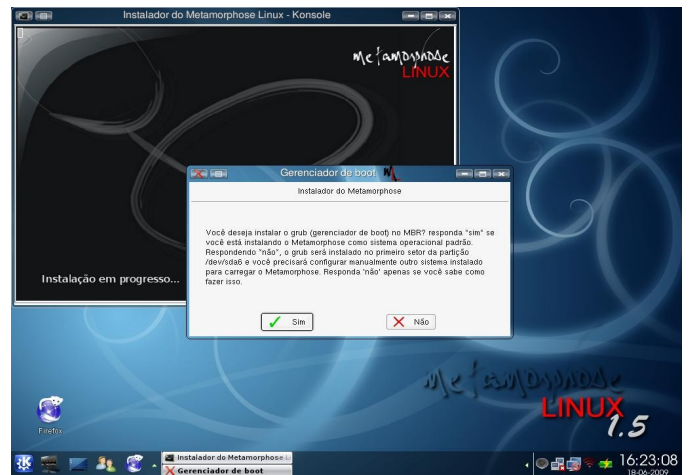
Instalador do Metamorphose Linux - Konsole

Metamorphose
LINUX

Instalação em progresso...

Gerenciador de boot

Instalador do Metamorphose

Você deseja instalar o grub (gerenciador de boot) no MBR? responda "sim" se você está instalando o Metamorphose como sistema operacional padrão. Respondendo "não", o grub será instalado no primeiro setor da partição /dev/sda6 e você precisará configurar manualmente outro sistema instalado para carregar o Metamorphose. Responda 'não' apenas se você sabe como fazer isso.

Sim

Não

Metamorphose
LINUX
1.5

Firefox

Instalador do Metamorphose L
Gerenciador de boot

16:23:08
18-06-2009